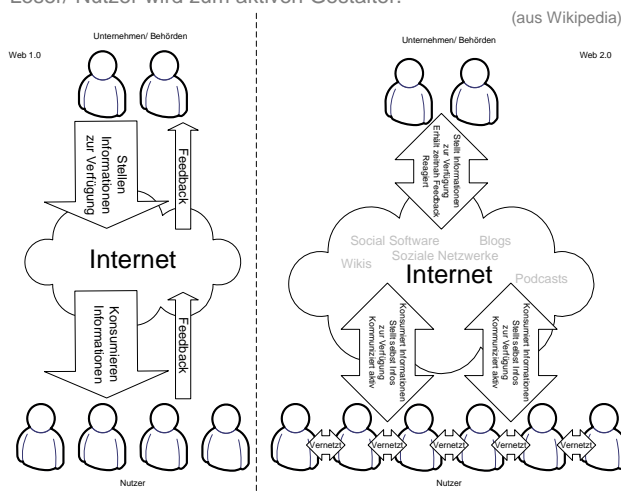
Leser/ Nutzer wird zum aktiven Gestalter.

(aus Wikipedia)

Web 1.0

Unternehmen/ Behörden

Stellen Informationen zur Verfügung

Feedback

Internet

Konsumieren Informationen

Feedback

Nutzer

Web 2.0

Unternehmen/ Behörden

Stellt Informationen zur Verfügung Erhält zeitnah Feedback Reagiert

Social Software

Blogs

Soziale Netzwerke

Wikis

Internet

Podcasts

Konsumiert Informationen Stellt selbst Infos zur Verfügung Kommuniziert aktiv

Konsumiert Informationen Stellt selbst Infos zur Verfügung Kommuniziert aktiv

Vernetzt

Vernetzt

Vernetzt

Vernetzt

Vernetzt

Nutzer